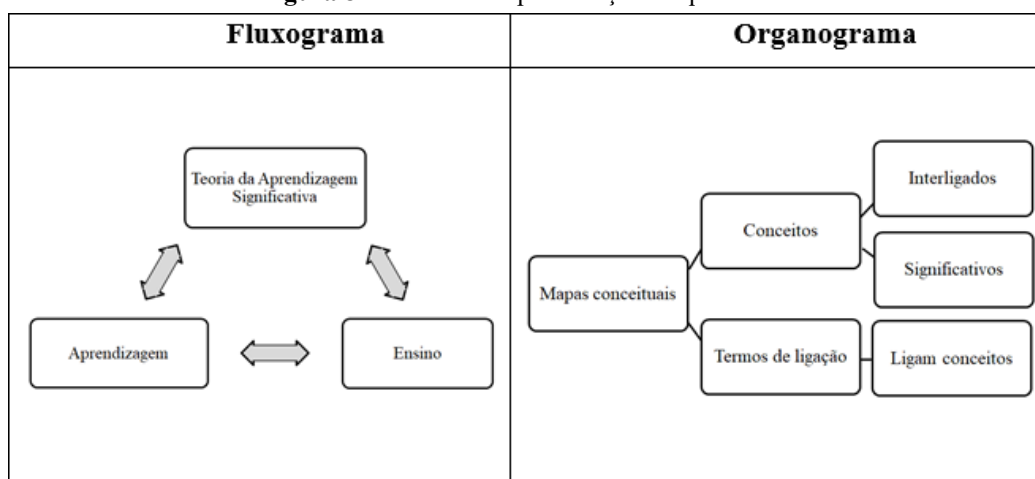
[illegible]

| Fluxograma | Organograma |
|---|---|
| Teoria da Aprendizagem Significativa<br>Aprendizagem<br>Ensino | Mapas conceituais<br>Conceitos<br>Interligados<br>Significativos<br>Termos de ligação<br>Ligam conceitos |